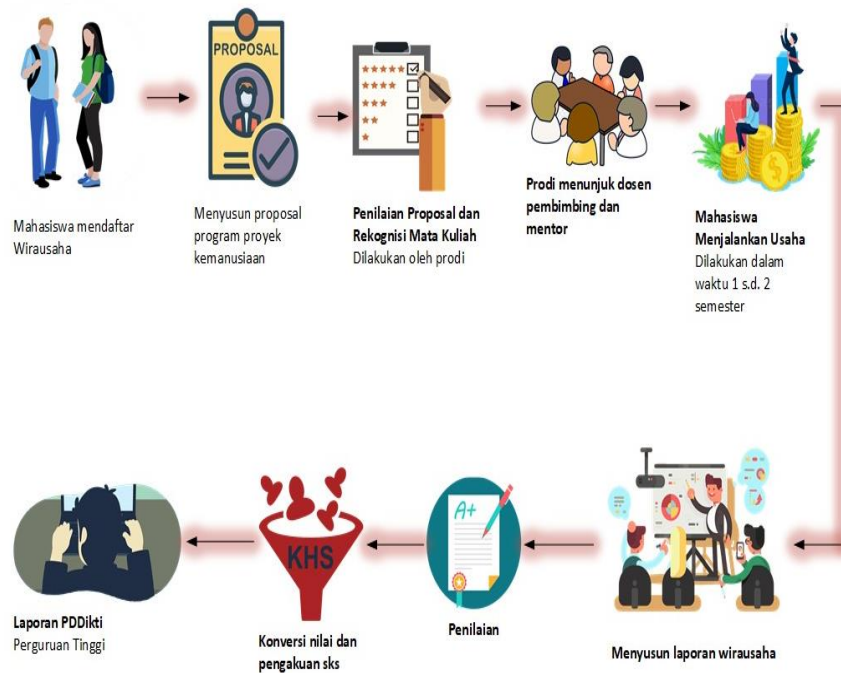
PROPOSAL

Mahasiswa mendaftar Wirausaha

Menyusun proposal program proyek kemanusiaan

**Penilaian Proposal dan Rekognisi Mata Kuliah**
Dilakukan oleh prodi

**Prodi menunjuk dosen pembimbing dan mentor**

**Mahasiswa Menjalankan Usaha**
Dilakukan dalam waktu 1 s.d. 2 semester

A+

KHS

**Laporan PDDikti**
Perguruan Tinggi

**Konversi nilai dan pengakuan sks**

**Penilaian**

**Menyusun laporan wirausaha**